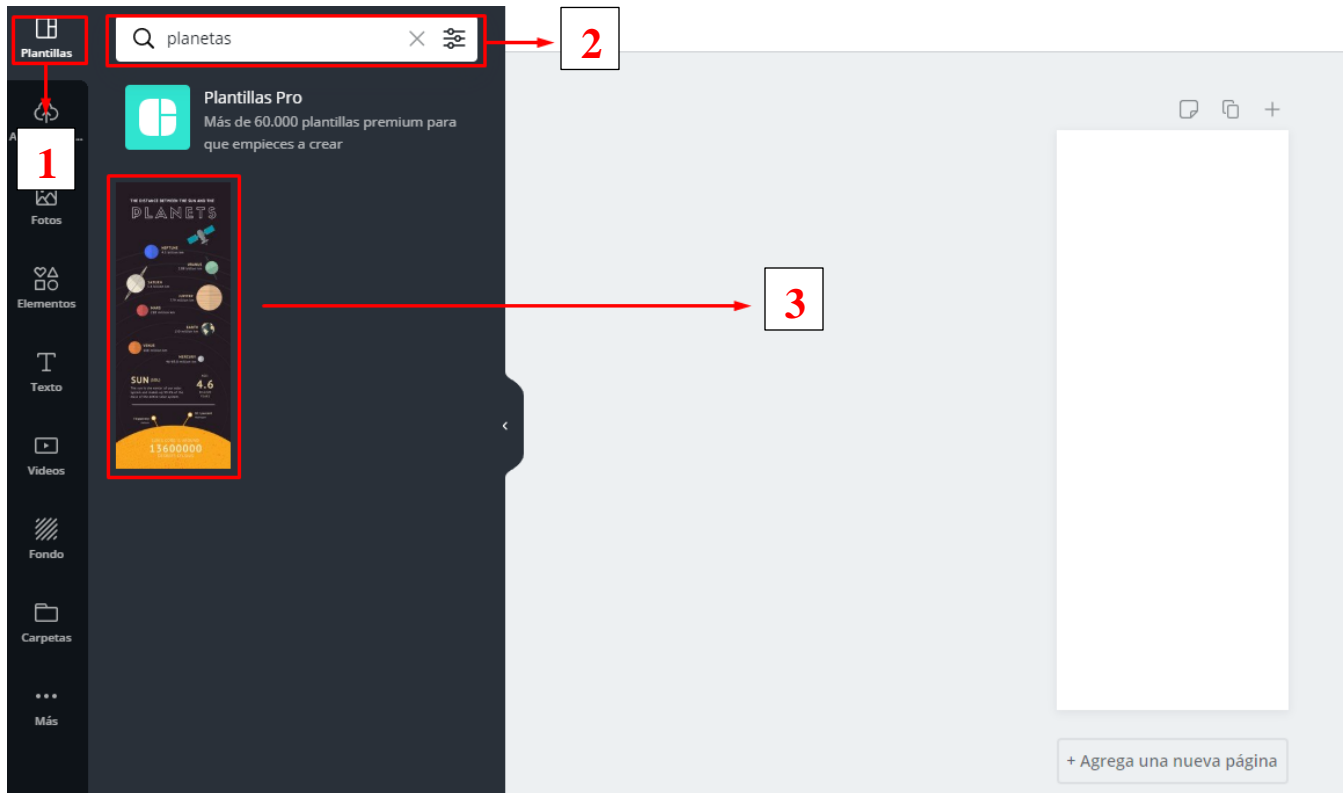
Plantillas

1

Fotos

Elementos

Texto

Videos

Fondo

Carpetas

Más

planetas

2

Plantillas Pro
Más de 60.000 plantillas premium para que empieces a crear

THE DISTANCE BETWEEN THE SUN AND THE
PLANETS

NEPTUNE
URANUS
SATURN
JUPITER
MARS
EARTH
VENUS
MERCURY

SUN
4.6

13600000

3

+ Agrega una nueva página